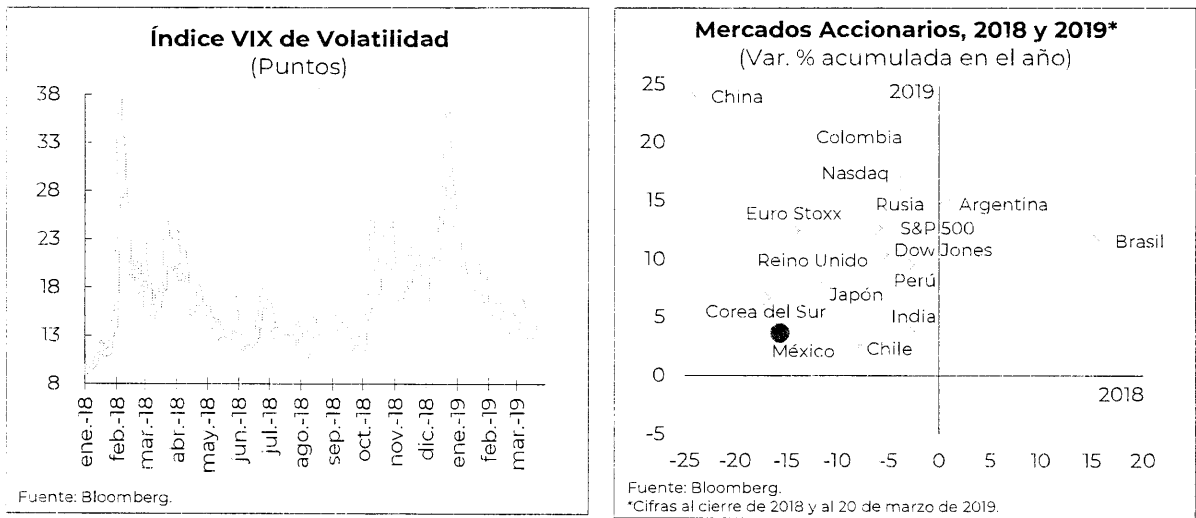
Índice VIX de Volatilidad
(Puntos)

38
33
28
23
18
13
8

ene.-18
feb.-18
mar.-18
abr.-18
may.-18
jun.-18
jul.-18
ago.-18
sep.-18
oct.-18
nov.-18
dic.-18
ene.-19
feb.-19
mar.-19

Fuente: Bloomberg.

Mercados Accionarios, 2018 y 2019*
(Var. % acumulada en el año)

25
20
15
10
5
0
-5

2019
2018

China
Colombia
Nasdaq
Rusia
Argentina
Euro Stoxx
S&P 500
Brasil
Dow Jones
Reino Unido
Perú
Japón
Corea del Sur
India
México
Chile

-25 -20 -15 -10 -5 0 5 10 15 20

Fuente: Bloomberg.
*Cifras al cierre de 2018 y al 20 de marzo de 2019.